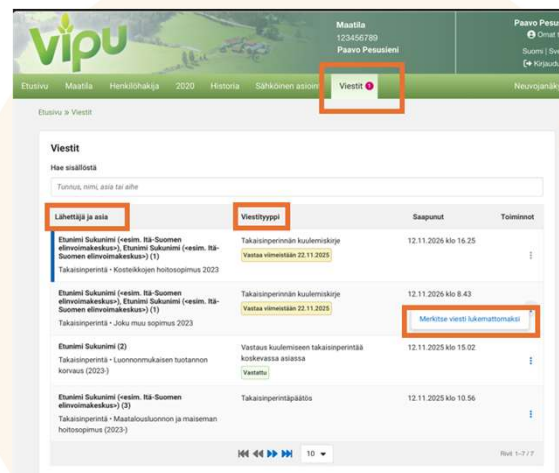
Vipu

Maatila
123456789
Paavo Pesusieni

Paavo Pesu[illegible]
Omat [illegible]
Suomi | Sve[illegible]
Kirjaudu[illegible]

Etusivu Maatila Henkilöhakija 2020 Historia Sähköinen asioin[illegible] Viestit 1 Neuvojanäk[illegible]

Etusivu » Viestit

Viestit

Hae sisällöstä

Tunnus, nimi, asia tai aihe

| Lähettäjä ja asia | Viestityyppi | Saapunut | Toiminnot |
|---|---|---|---|
| Etunimi Sukunimi (<esim. Itä-Suomen elinvoimakeskus>), Etunimi Sukunimi (<esim. Itä-Suomen elinvoimakeskus>) (1) Takaisinperintä • Kosteikkojen hoitosopimus 2023 | Takaisinperinnän kuulemiskirje Vastaa viimeistään 22.11.2025 | 12.11.2026 klo 16.25 | ⋮ |
| Etunimi Sukunimi (<esim. Itä-Suomen elinvoimakeskus>), Etunimi Sukunimi (<esim. Itä-Suomen elinvoimakeskus>) (1) Takaisinperintä • Joku muu sopimus 2023 | Takaisinperinnän kuulemiskirje Vastaa viimeistään 22.11.2025 | 12.11.2026 klo 8.43 Merkitse viesti lukemattomaksi | |
| Etunimi Sukunimi (2) Takaisinperintä • Luonnonmukaisen tuotannon korvaus (2023-) | Vastaus kuulemiseen takaisinperintää koskevassa asiassa Vastattu | 12.11.2025 klo 15.02 | ⋮ |
| Etunimi Sukunimi (<esim. Itä-Suomen elinvoimakeskus>) (3) Takaisinperintä • Maatalousluonnon ja maiseman hoitosopimus (2023-) | Takaisinperintäpäätös | 12.11.2025 klo 10.56 | ⋮ |

10

Rivit 1-7 / 7